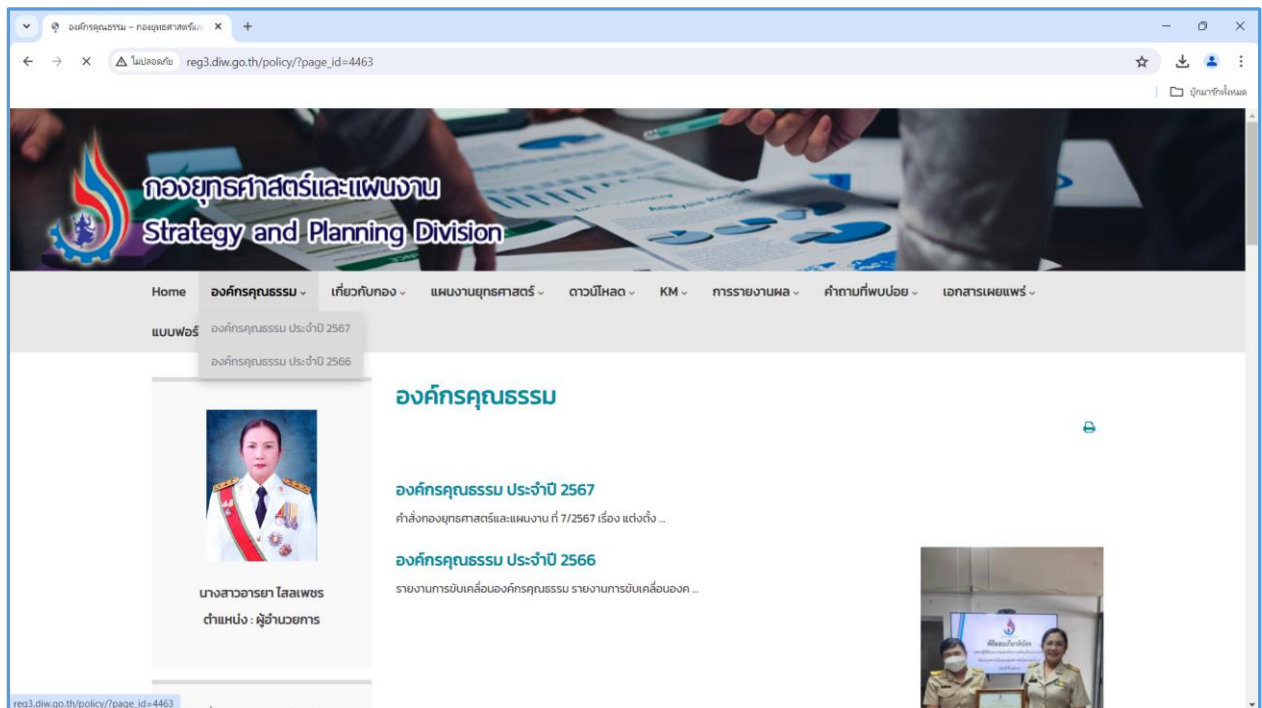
องค์กรคุณธรรม – กองยุทธศาสตร์และ ×

ไม่ปลอดภัย reg3.diw.go.th/policy/?page_id=4463

บุ๊กมาร์กทั้งหมด

กองยุทธศาสตร์และแผนงาน
Strategy and Planning Division

Home องค์กรคุณธรรม เกี่ยวกับกอง แผนงานยุทธศาสตร์ ดาวน์โหลด KM การรายงานผล คำถามที่พบบ่อย เอกสารเผยแพร่ แบบฟอร์ม

องค์กรคุณธรรม ประจำปี 2567
องค์กรคุณธรรม ประจำปี 2566

นางสาวอารยา ไสลเพชร
ตำแหน่ง : ผู้อำนวยการ

องค์กรคุณธรรม

องค์กรคุณธรรม ประจำปี 2567
คำสั่งกองยุทธศาสตร์และแผนงาน ที่ 7/2567 เรื่อง แต่งตั้ง ...

องค์กรคุณธรรม ประจำปี 2566
รายงานการขับเคลื่อนองค์กรคุณธรรม รายงานการขับเคลื่อนองค ...

reg3.diw.go.th/policy/?page_id=4463